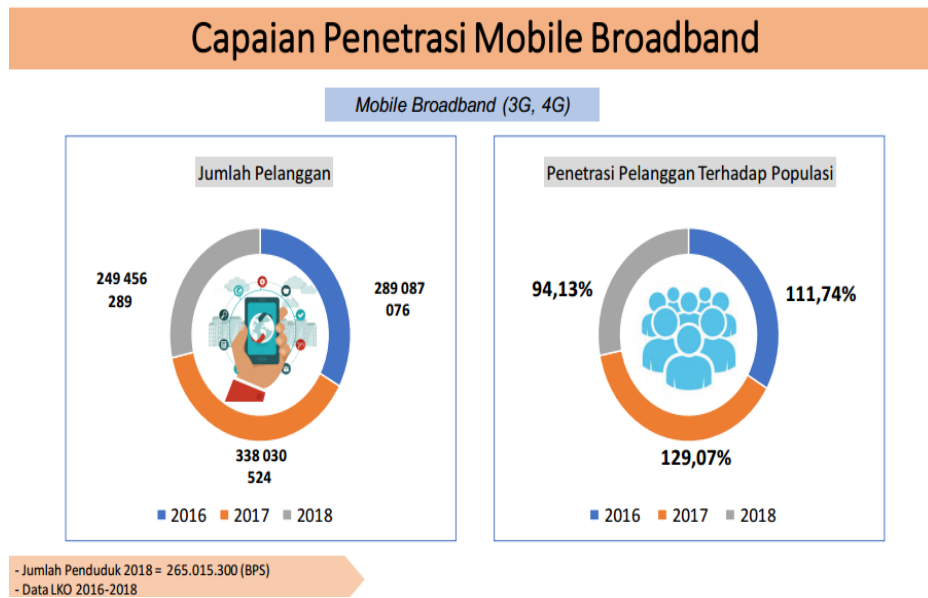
Capaian Penetrasi Mobile Broadband

Mobile Broadband (3G, 4G)

Jumlah Pelanggan

249 456 289

289 087 076

338 030 524

2016 2017 2018

Penetrasi Pelanggan Terhadap Populasi

94,13%

111,74%

129,07%

2016 2017 2018

- Jumlah Penduduk 2018 = 265.015.300 (BPS)
- Data LKO 2016-2018